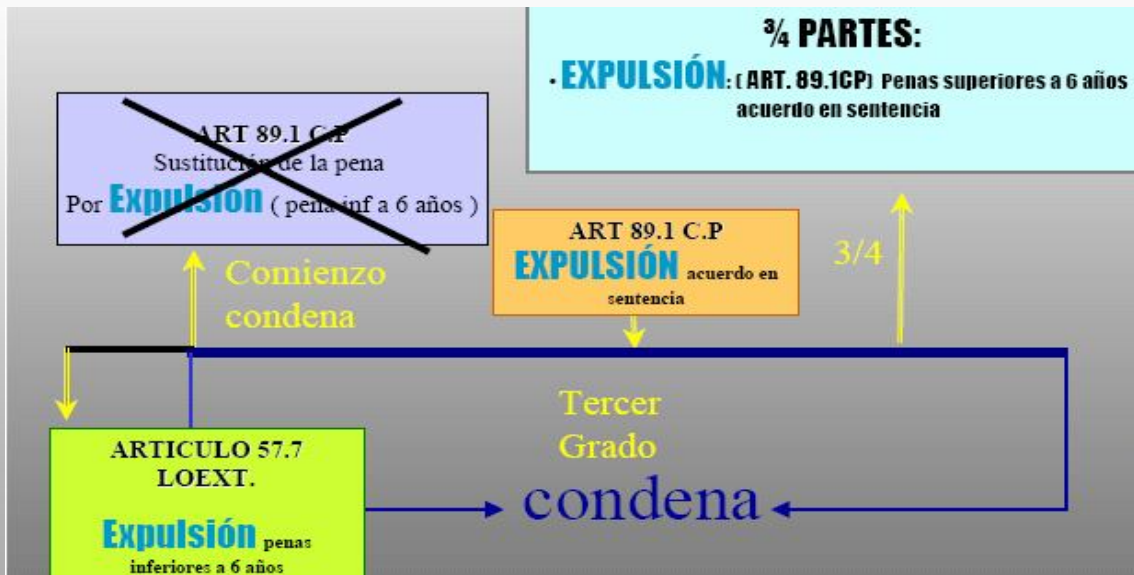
¾ PARTES:

· EXPULSIÓN: ( ART. 89.1CP) Penas superiores a 6 años acuerdo en sentencia

ART 89.1 C.P
Sustitución de la pena
Por Expulsion ( pena inf a 6 años )

Comienzo condena

ART 89.1 C.P
EXPULSIÓN acuerdo en sentencia

3/4

Tercer Grado

condena

ARTICULO 57.7 LOEXT.

Expulsión penas inferiores a 6 años